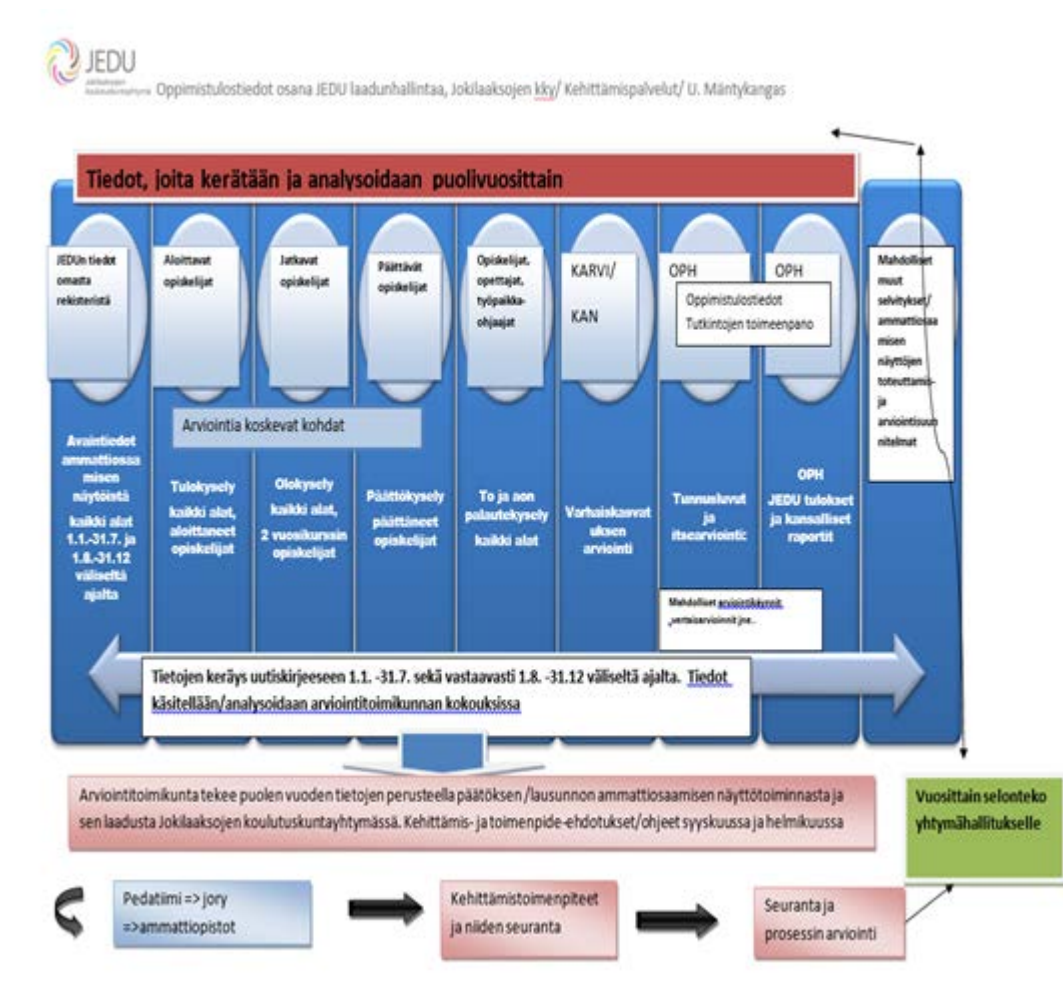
JEDU
Jokilaaksojen koulutuskuntayhtymä Oppimistulostiedot osana JEDU laadunhallintaa, Jokilaaksojen kky/ Kehittämispalvelut/ U. Mäntykangas

Tiedot, joita kerätään ja analysoidaan puolivuosittain

JEDUn tiedot omasta rekisteristä

Aloittavat opiskelijat

Jatkavat opiskelijat

Päättävät opiskelijat

Opiskelijat, opettajat, työpaikkaohjaajat

KARVI/ KAN

OPH

OPH

Oppimistulostiedot
Tutkintojen toimeenpano

Mahdolliset muut selvitykset/ ammattiosaamisen näyttöjen toteuttamis- ja arviointisuunnitelmat

Arviointia koskevat kohdat

Avaintiedot ammattiosaamisen näytöistä kaikki alat 1.1.-31.7. ja 1.8.-31.12 väliseltä ajalta

Tulokysely kaikki alat, aloittaneet opiskelijat

Olokysely kaikki alat, 2 vuosikurssin opiskelijat

Päättökysely päättäneet opiskelijat

To ja aon palautekysely kaikki alat

Varhaiskasvatuksen arviointi

Tunnusluvut ja itsearviointi:

OPH JEDU tulokset ja kansalliset raportit

Mahdolliset arviointikäynnit ,vertaisarvioinnit jne..

Tietojen keräys uutiskirjeeseen 1.1. -31.7. sekä vastaavasti 1.8. -31.12 väliseltä ajalta. Tiedot käsitellään/analysoidaan arviointitoimikunnan kokouksissa

Arviointitoimikunta tekee puolen vuoden tietojen perusteella päätöksen /lausunnon ammattiosaamisen näyttötoiminnasta ja sen laadusta Jokilaaksojen koulutuskuntayhtymässä. Kehittämis- ja toimenpide-ehdotukset/ohjeet syyskuussa ja helmikuussa

Vuosittain selonteko yhtymähallitukselle

Pedatiimi => jory =>ammattiopistot

Kehittämistoimenpiteet ja niiden seuranta

Seuranta ja prosessin arviointi